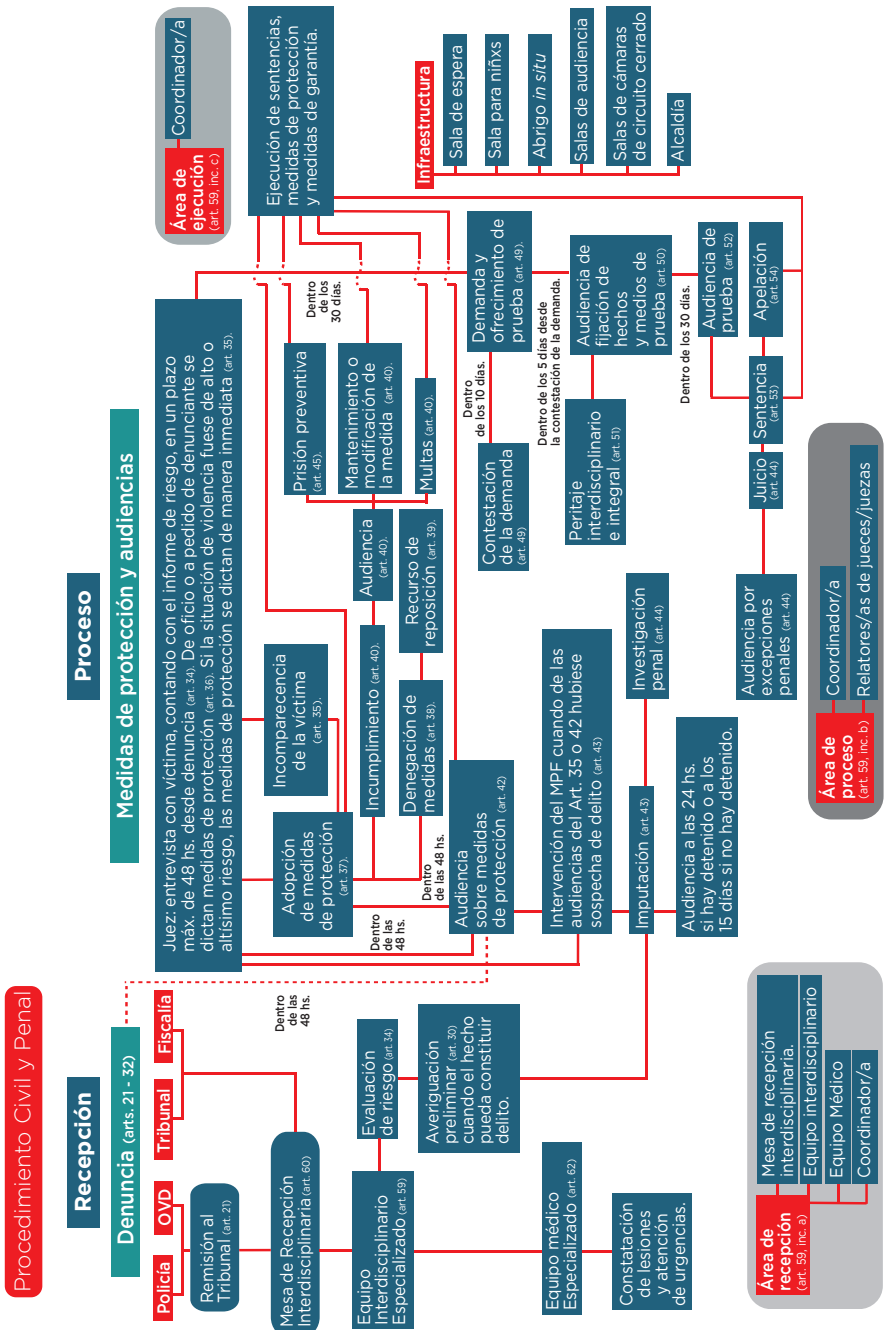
Procedimiento Civil y Penal

Recepción

Denuncia (arts. 21 - 32)

Policía

OVD

Tribunal

Fiscalía

Remisión al Tribunal (art. 21)

Mesa de Recepción Interdisciplinaria (art. 60)

Equipo Interdisciplinario Especializado (art. 59)

Evaluación de riesgo (art. 34)

Averiguación preliminar (art. 30) cuando el hecho pueda constituir delito.

Equipo médico Especializado (art. 62)

Constatación de lesiones y atención de urgencias.

Dentro de las 48 hs.

Área de recepción (art. 59, inc. a)

Mesa de recepción interdisciplinaria.

Equipo interdisciplinario

Equipo Médico

Coordinador/a

Proceso

Medidas de protección y audiencias

Juez: entrevista con víctima, contando con el informe de riesgo, en un plazo máx. de 48 hs. desde denuncia (art. 34). De oficio o a pedido de denunciante se dictan medidas de protección (art. 36). Si la situación de violencia fuese de alto o altísimo riesgo, las medidas de protección se dictan de manera inmediata (art. 35).

Adopción de medidas de protección (art. 37).

Dentro de las 48 hs.

Incomparecencia de la víctima (art. 35).

Incumplimiento (art. 40).

Audiencia (art. 40).

Prisión preventiva (art. 45).

Mantenimiento o modificación de la medida (art. 40).

Multas (art. 40).

Dentro de los 30 días.

Denegación de medidas (art. 38).

Recurso de reposición (art. 39).

Dentro de las 48 hs.

Audiencia sobre medidas de protección (art. 42)

Intervención del MPF cuando de las audiencias del Art. 35 o 42 hubiese sospecha de delito (art. 43)

Imputación (art. 43)

Investigación penal (art. 44)

Audiencia a las 24 hs. si hay detenido o a los 15 días si no hay detenido.

Demanda y ofrecimiento de prueba (art. 49).

Dentro de los 10 días.

Contestación de la demanda (art. 49)

Dentro de los 5 días desde la contestación de la demanda.

Audiencia de fijación de hechos y medios de prueba (art. 50)

Peritaje interdisciplinario e integral (art. 51)

Dentro de los 30 días.

Audiencia de prueba (art. 52)

Sentencia (art. 53)

Apelación (art. 54)

Juicio (art. 44)

Audiencia por excepciones penales (art. 44)

Área de proceso (art. 59, inc. b)

Coordinador/a

Relatores/as de jueces/juezas

Área de ejecución (art. 59, inc. c)

Coordinador/a

Ejecución de sentencias, medidas de protección y medidas de garantía.

Infraestructura

Sala de espera

Sala para niñxs

Abrigo in situ

Salas de audiencia

Salas de cámaras de circuito cerrado

Alcaldía